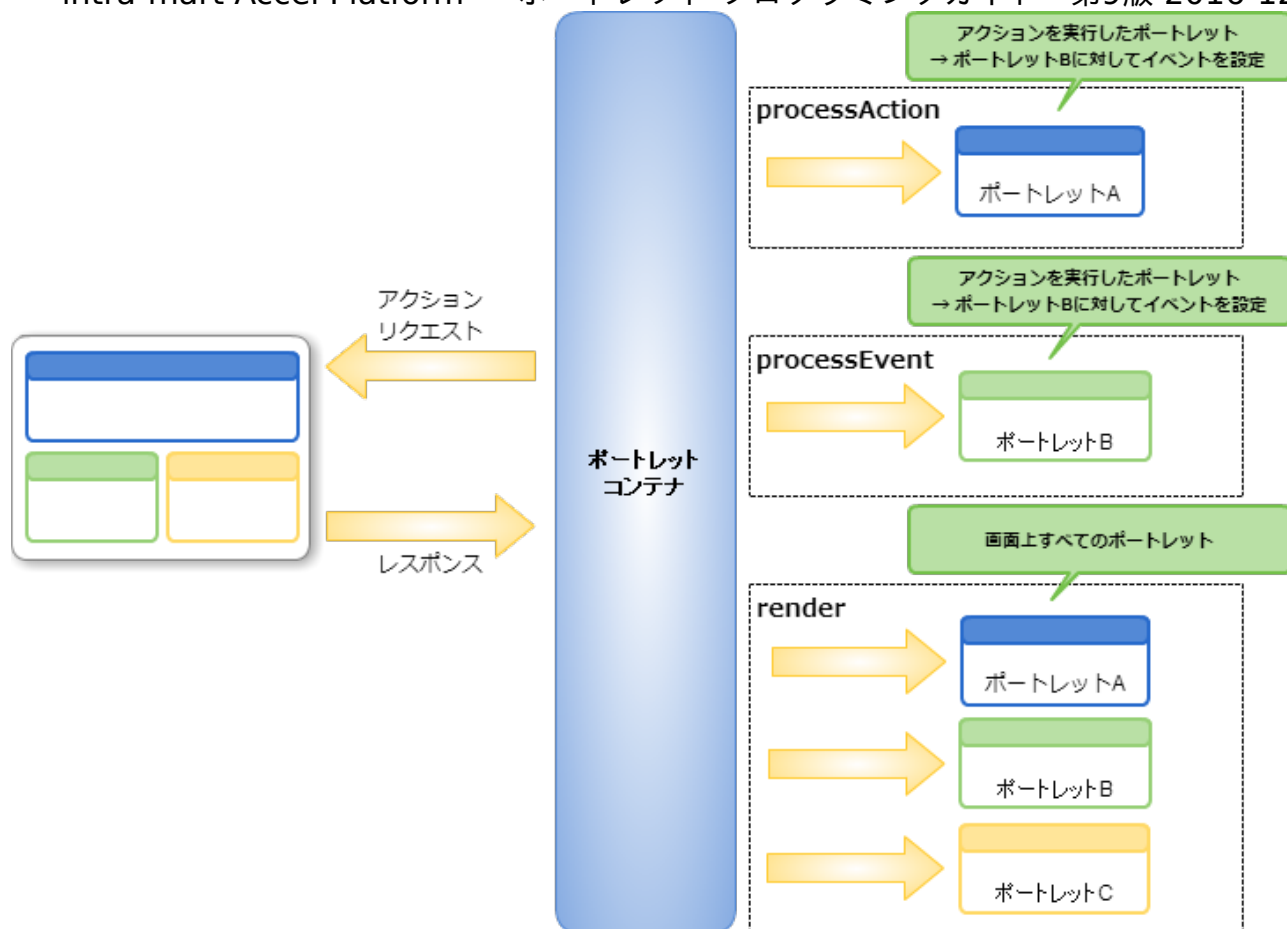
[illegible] 第5版 2013 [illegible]

アクションを実行したポートレット
→ ポートレットBに対してイベントを設定

processAction

ポートレットA

アクション
リクエスト

アクションを実行したポートレット
→ ポートレットBに対してイベントを設定

processEvent

ポートレットB

ポートレット
コンテナ

レスポンス

画面上すべてのポートレット

render

ポートレットA

ポートレットB

ポートレットC